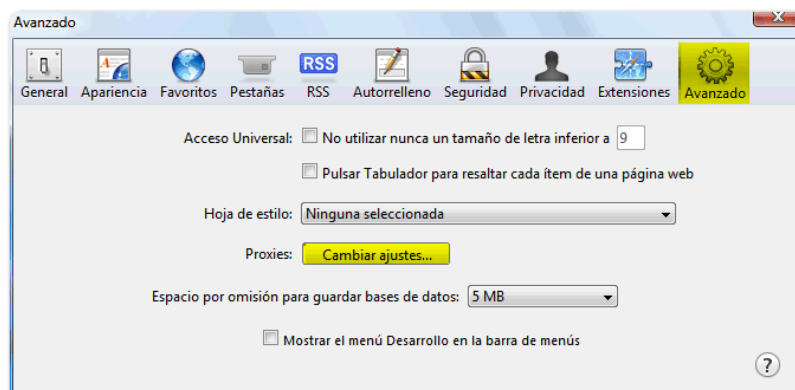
Avanzado

General Apariencia Favoritos Pestañas RSS RSS Autorrelleno Seguridad Privacidad Extensiones Avanzado

Acceso Universal: No utilizar nunca un tamaño de letra inferior a 9

Pulsar Tabulador para resaltar cada ítem de una página web

Hoja de estilo: Ninguna seleccionada

Proxies: Cambiar ajustes...

Espacio por omisión para guardar bases de datos: 5 MB

Mostrar el menú Desarrollo en la barra de menús

?